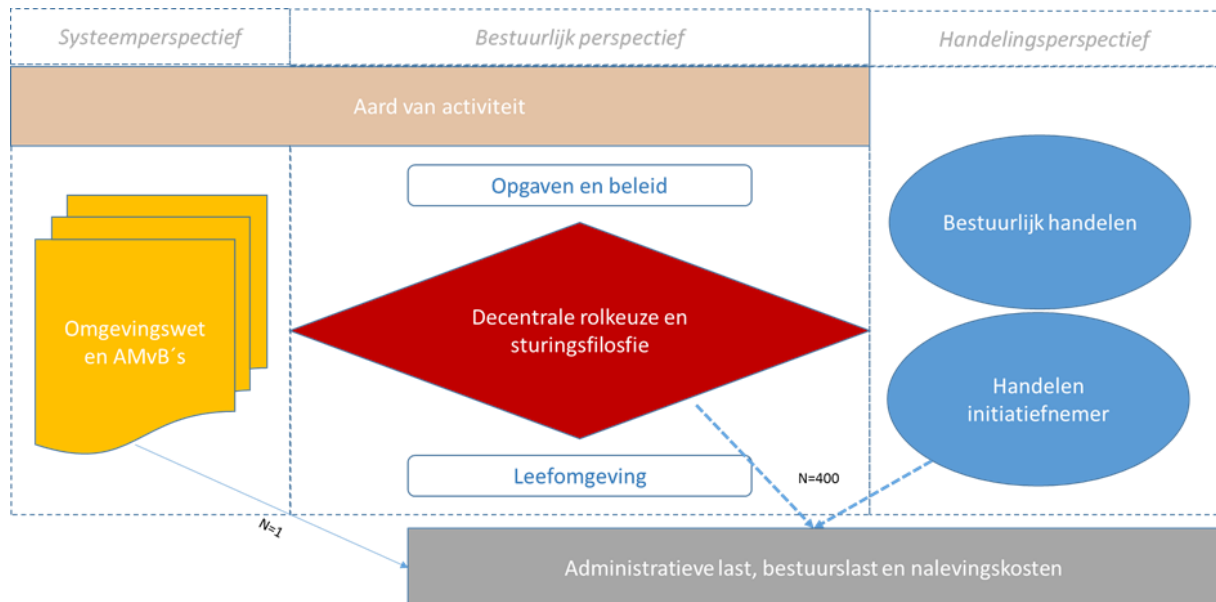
Systeemperspectief

Bestuurlijk perspectief

Handelingsperspectief

Aard van activiteit

Opgaven en beleid

Bestuurlijk handelen

Omgevingswet en AMvB´s

Decentrale rolkeuze en sturingsfilosfie

Handelen initiatiefnemer

Leefomgeving

N=400

N=1

Administratieve last, bestuurslast en nalevingskosten